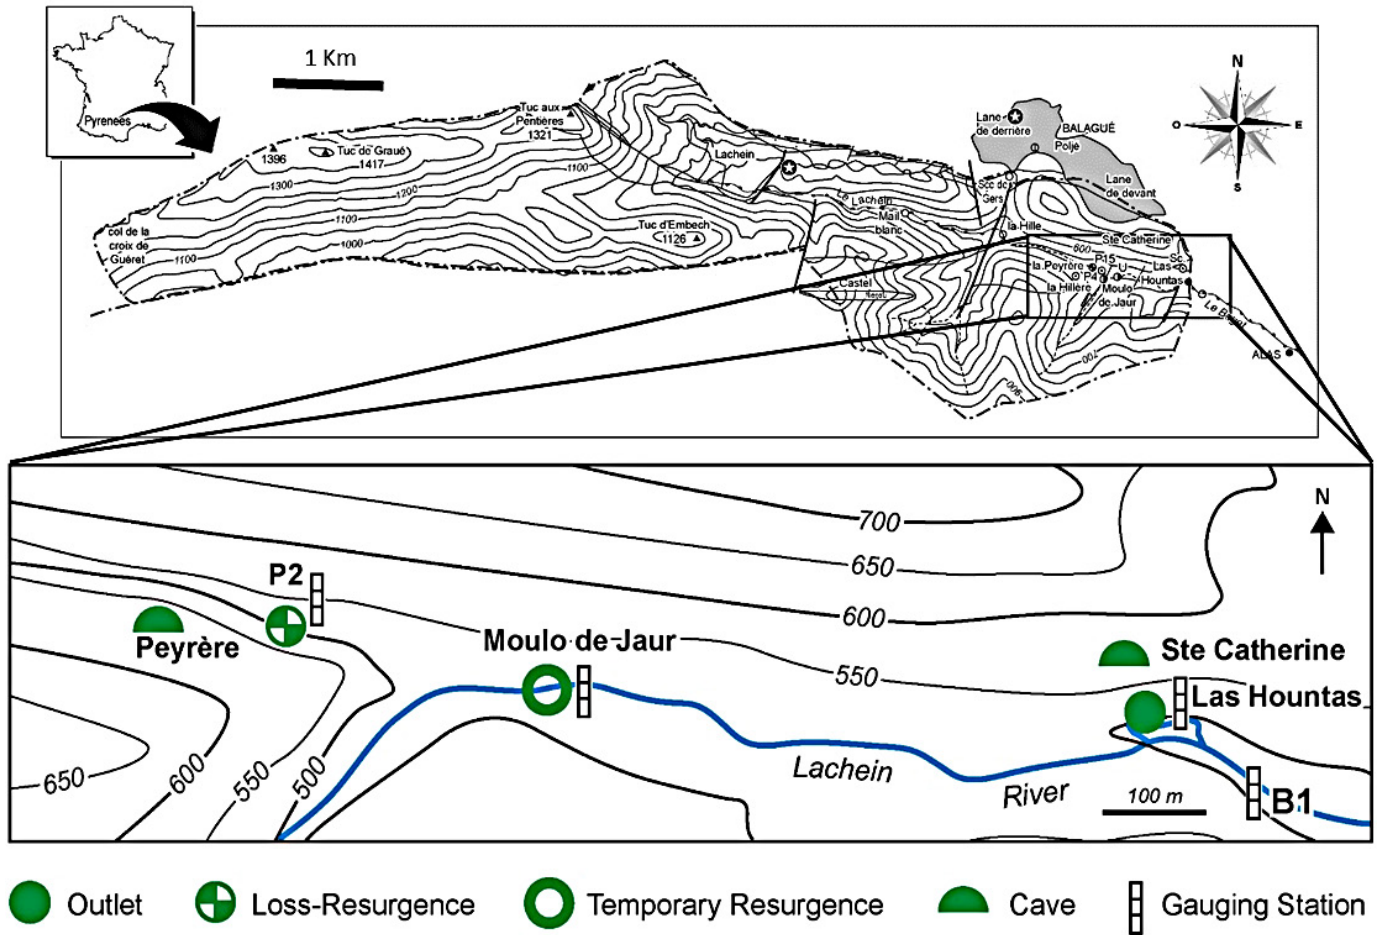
Pyrenées

1 Km

N
O
E
S

Tuc aux Pentières 1321
1396
Tuc do Graué 1417
1300
1200
1100
col de la croix de Guéret
1100
1000
1100
Tuc d'Embech 1126
Lachein
Le Lachein
Mail blanc
Castel
Lane de derrière
BALAGUÉ
Poljé
Lane de devant
Sec de Sers
la Hille
Ste Catherine
600
la Peyrère
P15
P4
U
la Hillère
Moulo de Jaur
Sc.
Las Hountas
Le Baup
ALAS
700
900

700
650
600
550
N
P2
Peyrère
Moulo de Jaur
Ste Catherine
Las Hountas
650
600
550
500
Lachein
River
100 m
B1

Outlet
Loss-Resurgence
Temporary Resurgence
Cave
Gauging Station